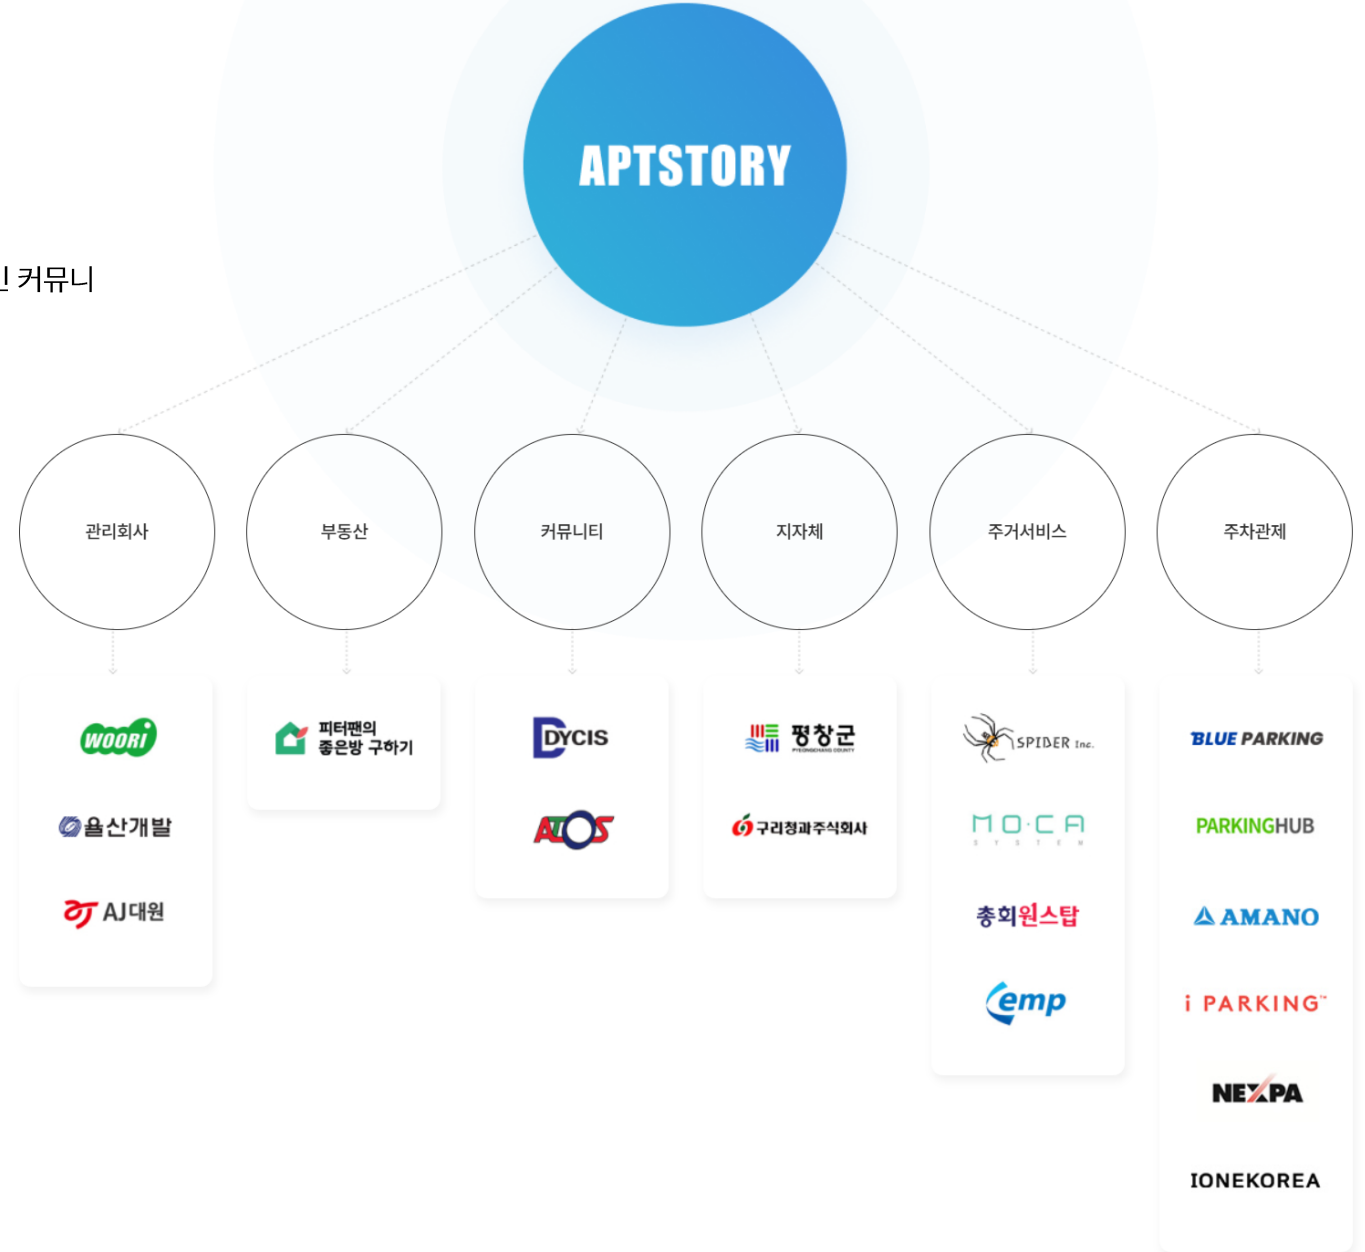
APTSTORY

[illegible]! 커뮤니

관리회사

부동산

커뮤니티

지자체

주거서비스

주차관제

WOORI

율산개발

AJ대원

피터팬의 좋은방 구하기

DYCIS

ATOS

평창군

PYEONGCHANG COUNTY

구리청과주식회사

SPIDER Inc.

MOCA SYSTEM

총회원스탑

emp

BLUE PARKING

PARKINGHUB

AMANO

i PARKING

NEXPA

IONEKOREA